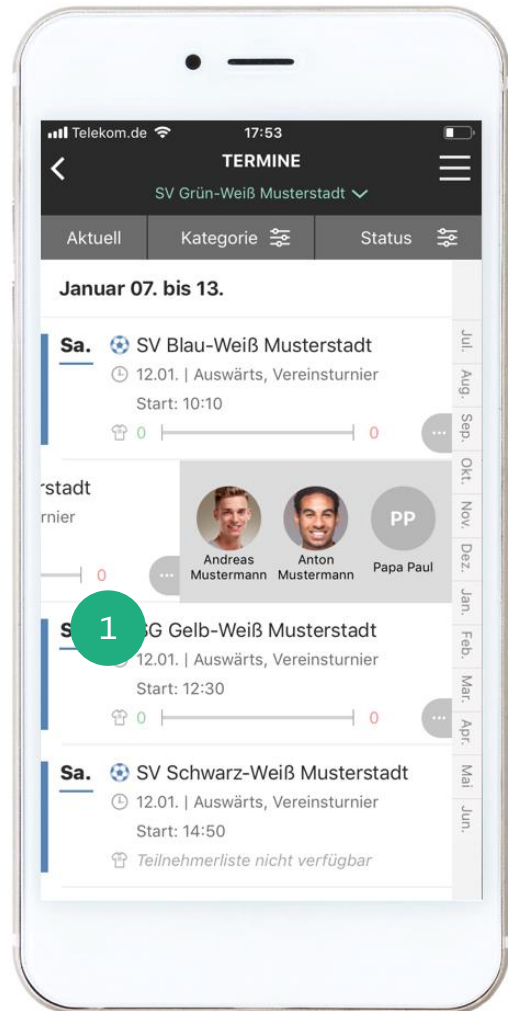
Telekom.de 17:53

TERMINE

SV Grün-Weiß Musterstadt

Aktuell | Kategorie | Status

Januar 07. bis 13.

Sa. SV Blau-Weiß Musterstadt
12.01. | Auswärts, Vereinsturnier
Start: 10:10
0 0

rstadt
rnier
0

Andreas Mustermann
Anton Mustermann
PP
Papa Paul

1

Sa. SG Gelb-Weiß Musterstadt
12.01. | Auswärts, Vereinsturnier
Start: 12:30
0 0

Sa. SV Schwarz-Weiß Musterstadt
12.01. | Auswärts, Vereinsturnier
Start: 14:50
Teilnehmerliste nicht verfügbar

Jul.
Aug.
Sep.
Okt.
Nov.
Dez.
Jan.
Feb.
Mar.
Apr.
Mai
Jun.